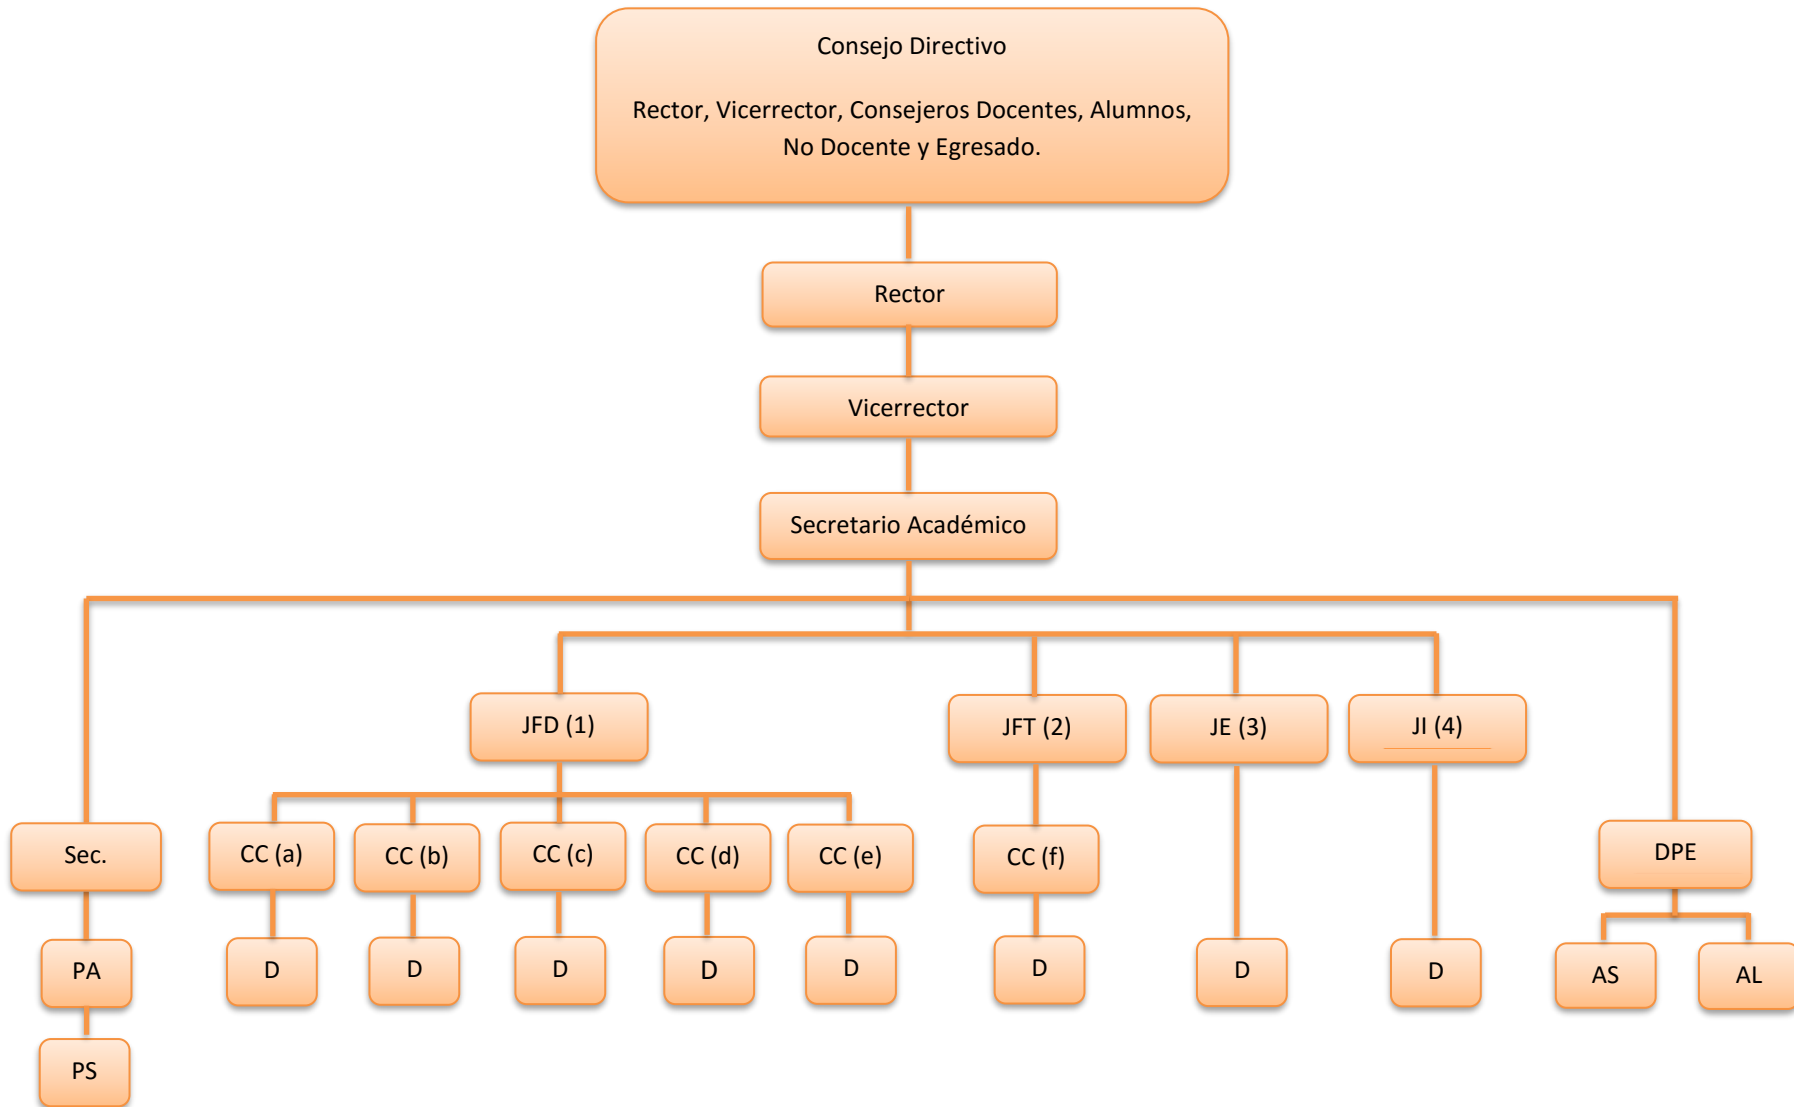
Consejo Directivo

Rector, Vicerrector, Consejeros Docentes, Alumnos, No Docente y Egresado.

Rector

Vicerrector

Secretario Académico

JFD (1)

JFT (2)

JE (3)

JI (4)

Sec.

CC (a)

CC (b)

CC (c)

CC (d)

CC (e)

CC (f)

DPE

PA

D

D

D

D

D

D

D

D

AS

AL

PS